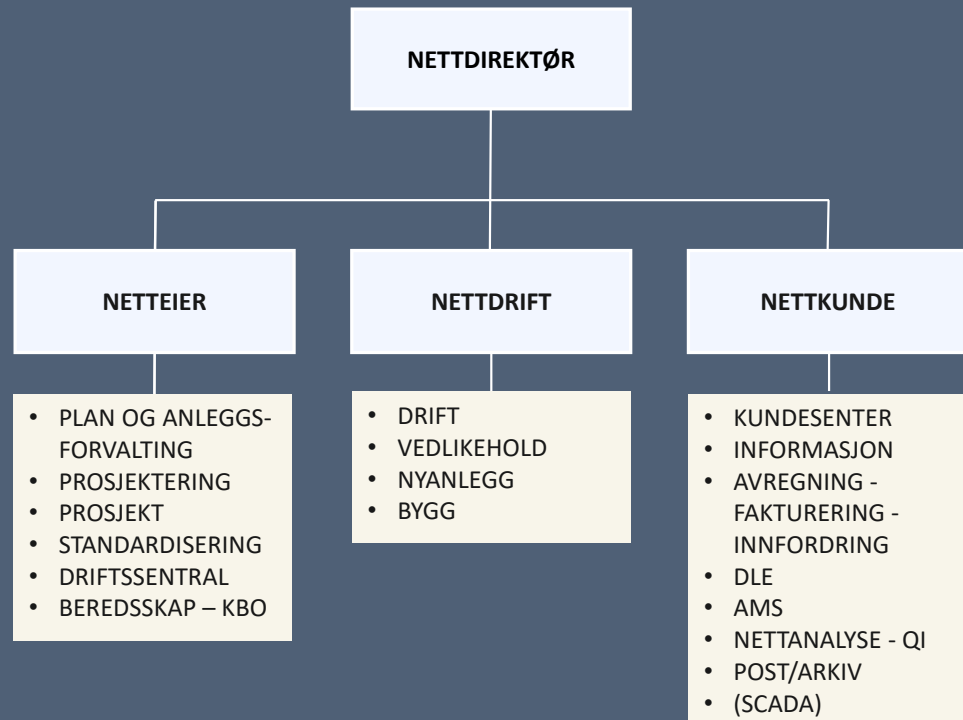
NETTDIREKTØR

NETTEIER

NETTDRIFT

NETTKUNDE

- PLAN OG ANLEGGS-FORVALTING
- PROSJEKTERING
- PROSJEKT
- STANDARDISERING
- DRIFTSSENTRAL
- BEREDSSKAP – KBO

- DRIFT
- VEDLIKEHOLD
- NYANLEGG
- BYGG

- KUNDESENTER
- INFORMASJON
- AVREGNING - FAKTURERING - INNFORDRING
- DLE
- AMS
- NETTANALYSE - QI
- POST/ARKIV
- (SCADA)